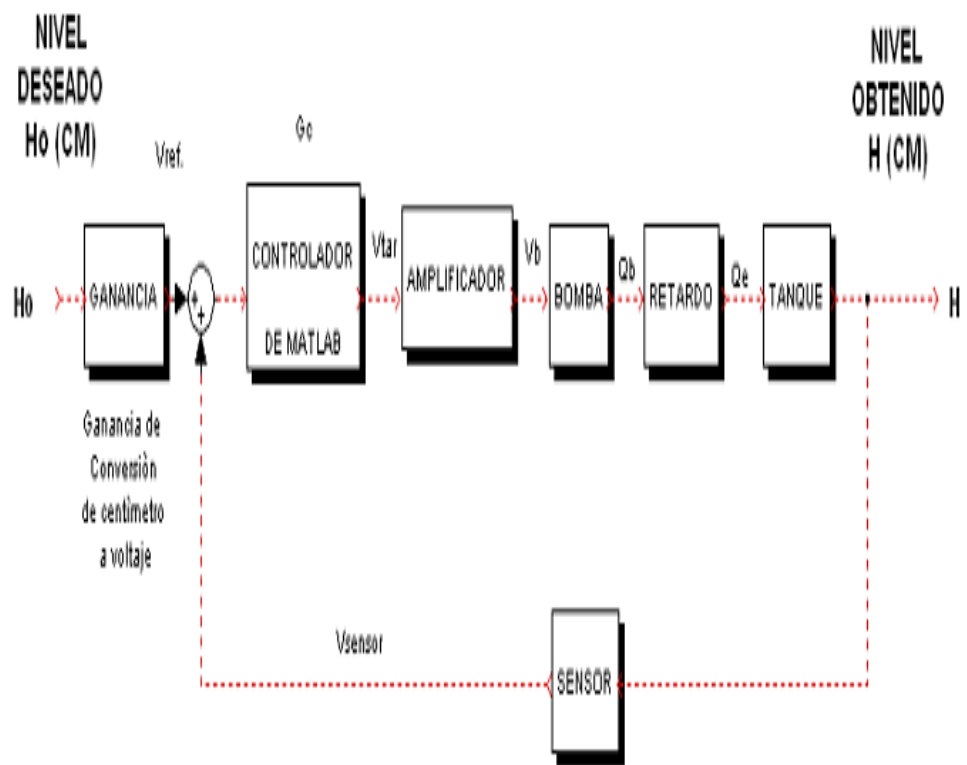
NIVEL DESEADO Ho (CM)

Vref.

Gc

NIVEL OBTENIDO H (CM)

Ho

GANANCIA

−

+

CONTROLADOR DE MATLAB

Vtar

AMPLIFICADOR

Vb

BOMBA

Qb

RETARDO

Qe

TANQUE

H

Ganancia de Conversión de centímetro a voltaje

Vsensor

SENSOR